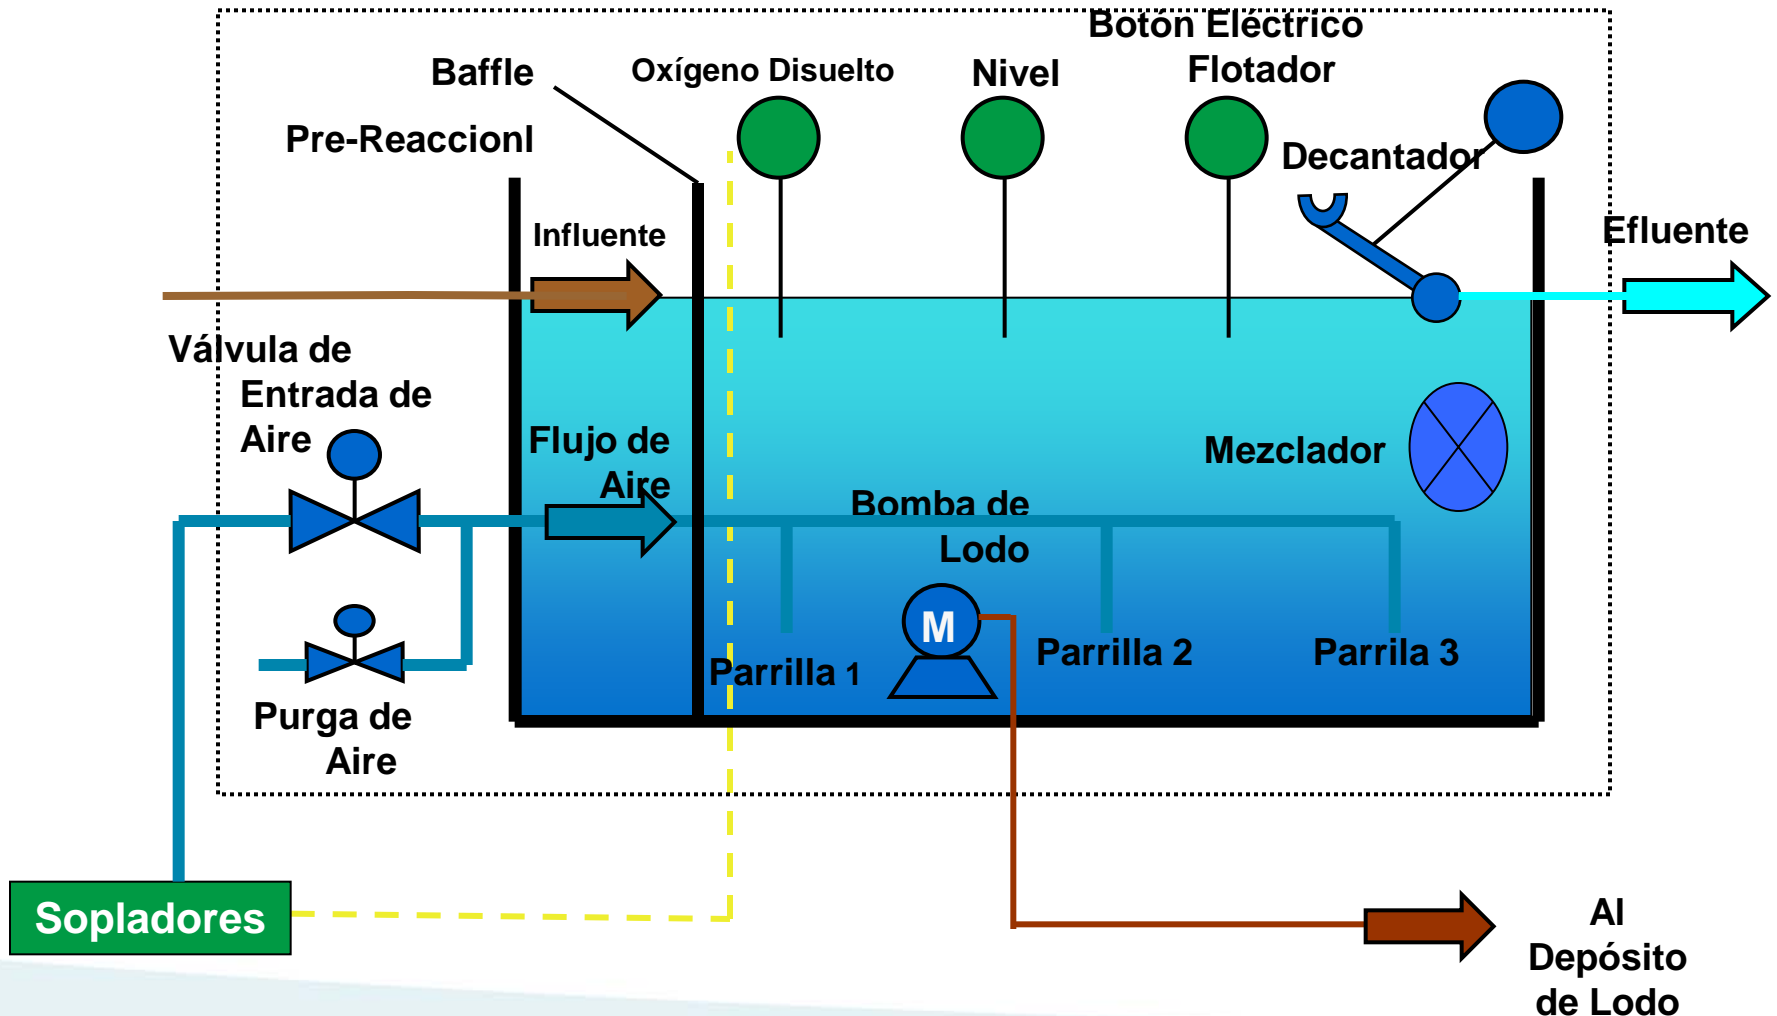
Botón Eléctrico
Flotador
Baffle
Oxígeno Disuelto
Nivel
Pre-Reaccionl
Decantador
Influente
Efluente
Válvula de Entrada de Aire
Flujo de Aire
Mezclador
Bomba de Lodo
M
Parrilla 1
Parrilla 2
Parrilla 3
Purga de Aire
Sopladores
Al Depósito de Lodo